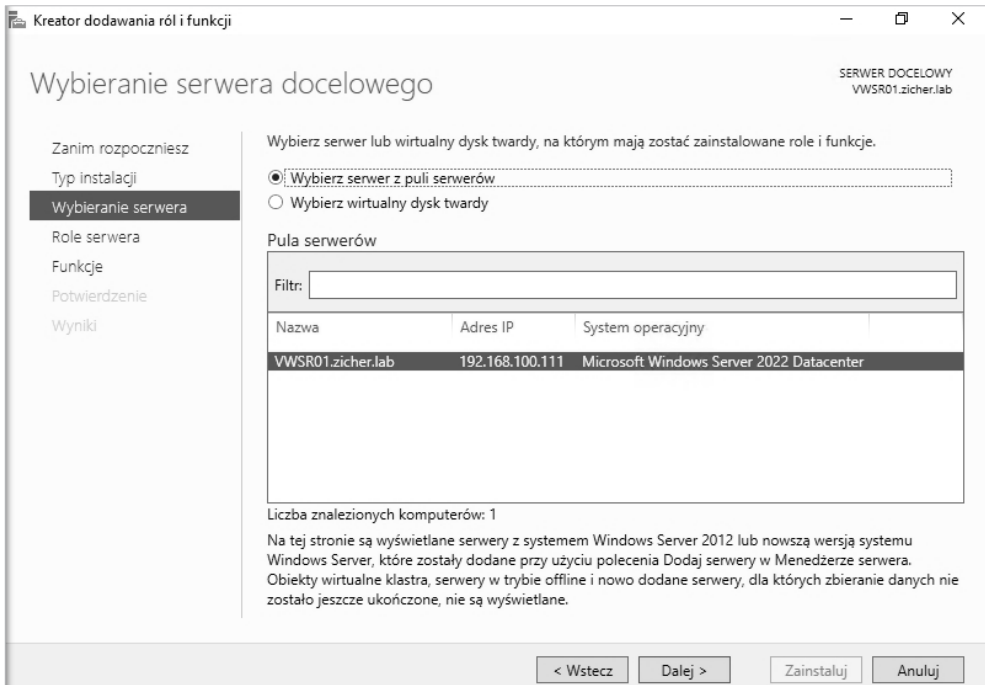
Kreator dodawania ról i funkcji

Wybieranie serwera docelowego

SERWER DOCELOWY
VWSR01.zicher.lab

Zanim rozpoczniesz
Typ instalacji
Wybieranie serwera
Role serwera
Funkcje
Potwierdzenie
Wyniki

Wybierz serwer lub wirtualny dysk twardy, na którym mają zostać zainstalowane role i funkcje.

Wybierz serwer z puli serwerów
Wybierz wirtualny dysk twardy

Pula serwerów

Filtr:

| Nazwa | Adres IP | System operacyjny |
|---|---|---|
| VWSR01.zicher.lab | 192.168.100.111 | Microsoft Windows Server 2022 Datacenter |

Liczba znalezionych komputerów: 1

Na tej stronie są wyświetlane serwery z systemem Windows Server 2012 lub nowszą wersją systemu Windows Server, które zostały dodane przy użyciu polecenia Dodaj serwery w Menedżerze serwera. Obiekty wirtualne klastra, serwery w trybie offline i nowo dodane serwery, dla których zbieranie danych nie zostało jeszcze ukończone, nie są wyświetlane.

< Wstecz
Dalej >
Zainstaluj
Anuluj